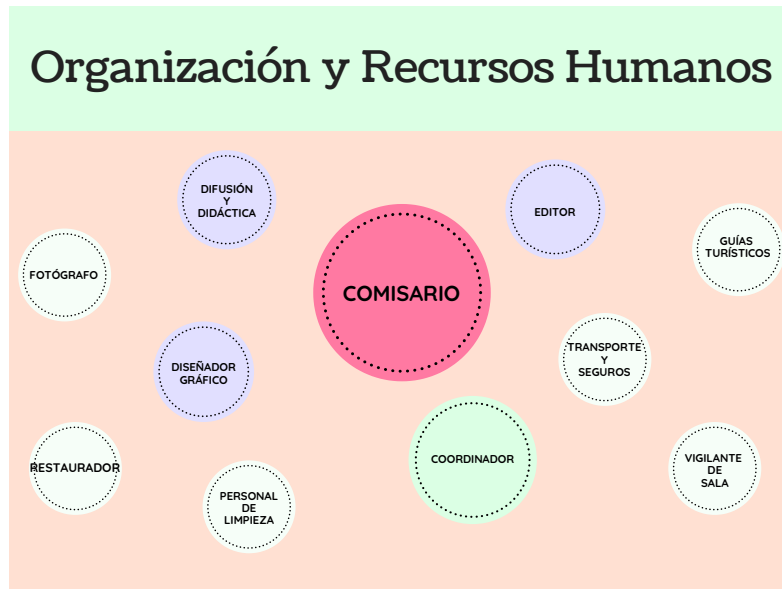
Organización y Recursos Humanos

DIFUSIÓN Y DIDÁCTICA

EDITOR

GUÍAS TURÍSTICOS

FOTÓGRAFO

COMISARIO

DISEÑADOR GRÁFICO

TRANSPORTE Y SEGUROS

RESTAURADOR

COORDINADOR

VIGILANTE DE SALA

PERSONAL DE LIMPIEZA